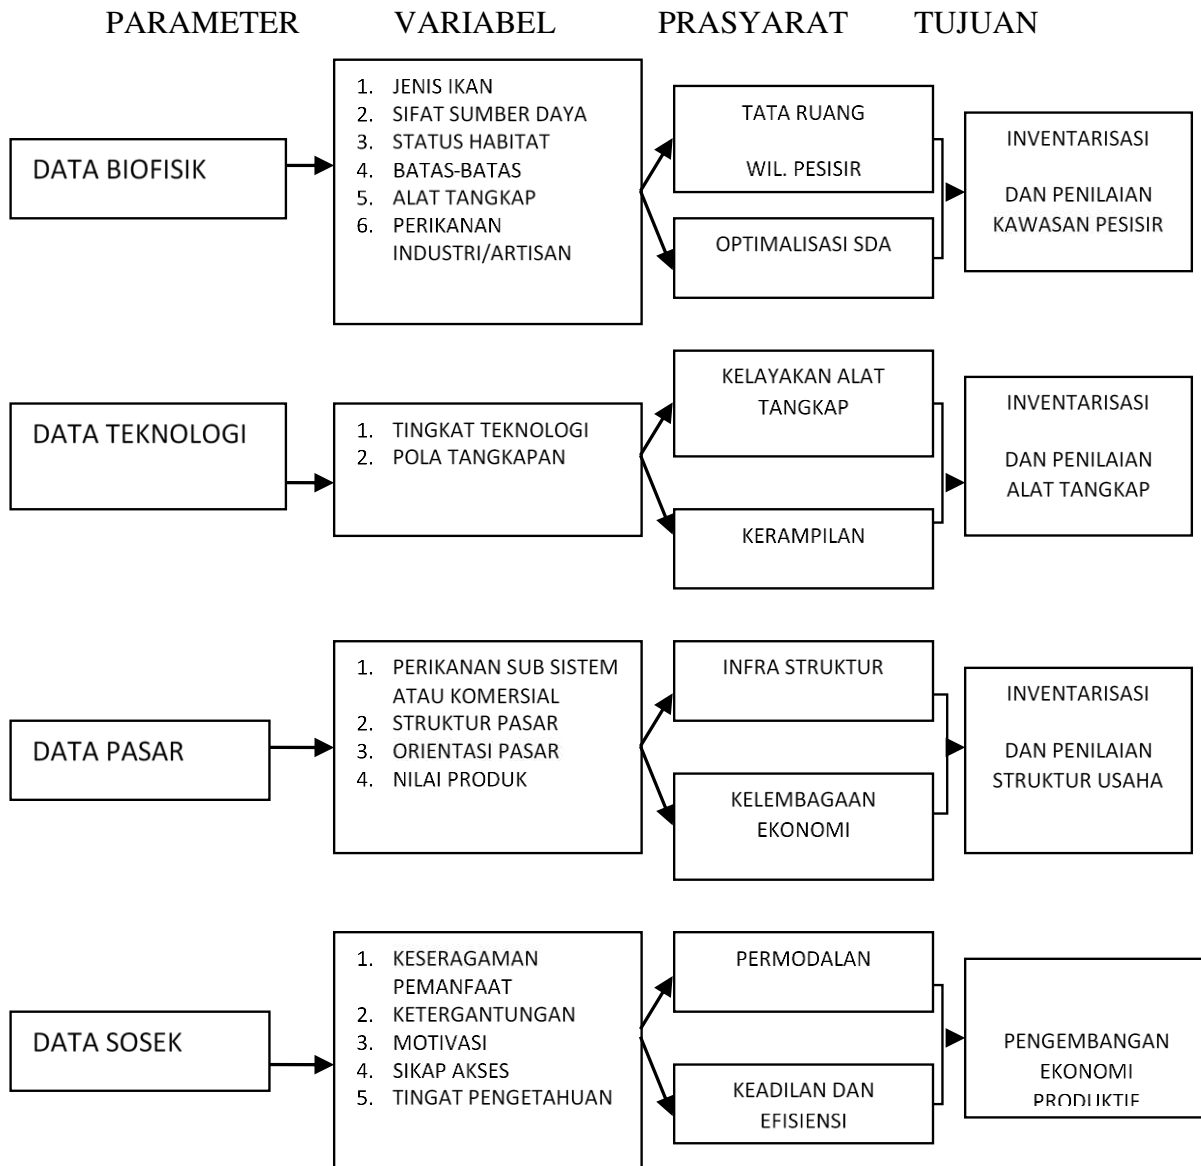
PARAMETER VARIABEL PRASYARAT TUJUAN

DATA BIOFISIK

1. JENIS IKAN
2. SIFAT SUMBER DAYA
3. STATUS HABITAT
4. BATAS-BATAS
5. ALAT TANGKAP
6. PERIKANAN INDUSTRI/ARTISAN

TATA RUANG

WIL. PESISIR

OPTIMALISASI SDA

INVENTARISASI

DAN PENILAIAN KAWASAN PESISIR

DATA TEKNOLOGI

1. TINGKAT TEKNOLOGI
2. POLA TANGKAPAN

KELAYAKAN ALAT TANGKAP

KERAMPILAN

INVENTARISASI

DAN PENILAIAN ALAT TANGKAP

DATA PASAR

1. PERIKANAN SUB SISTEM ATAU KOMERSIAL
2. STRUKTUR PASAR
3. ORIENTASI PASAR
4. NILAI PRODUK

INFRA STRUKTUR

KELEMBAGAAN EKONOMI

INVENTARISASI

DAN PENILAIAN STRUKTUR USAHA

DATA SOSEK

1. KESERAGAMAN PEMANFAAT
2. KETERGANTUNGAN
3. MOTIVASI
4. SIKAP AKSES
5. TINGAT PENGETAHUAN

PERMODALAN

KEADILAN DAN EFISIENSI

PENGEMBANGAN EKONOMI PRODUKTIF